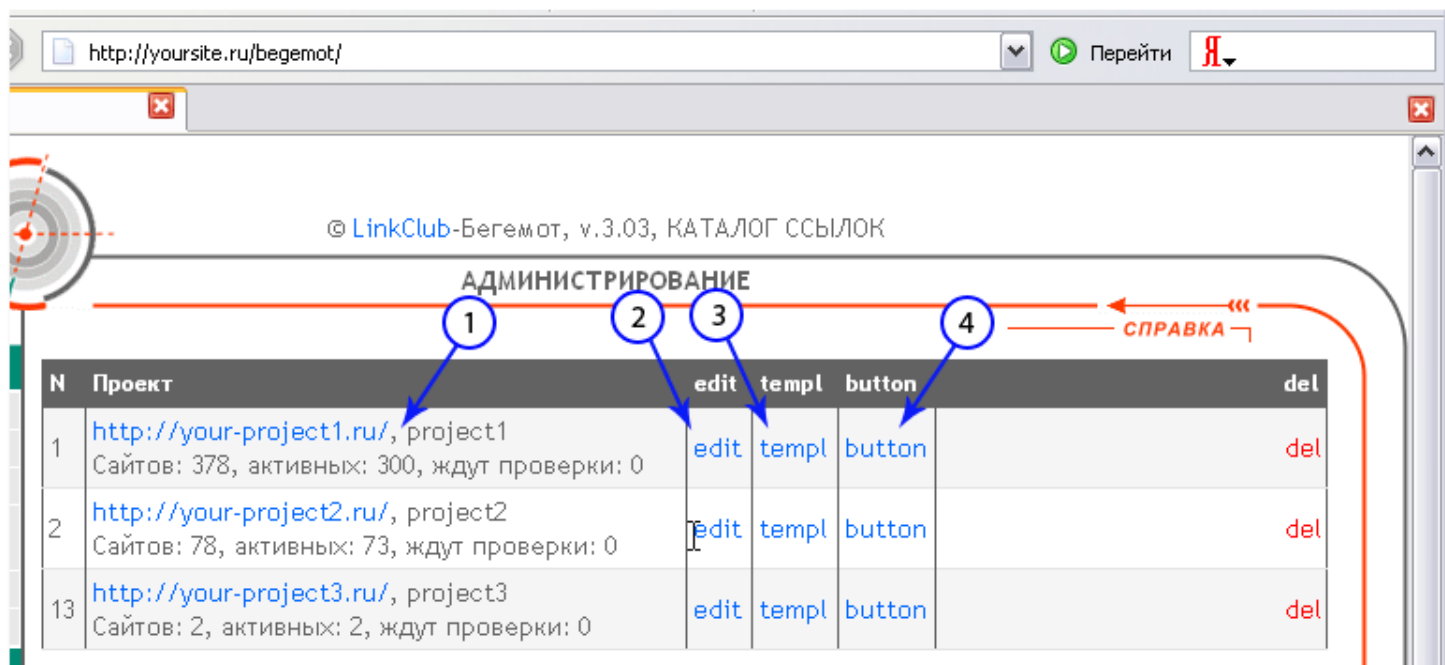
http://yoursite.ru/begemot/

Перейти

Я

© LinkClub-Бегемот, v.3.03, КАТАЛОГ ССЫЛОК

АДМИНИСТРИРОВАНИЕ

1 2 3 4

СПРАВКА

| N | Проект | edit | templ | button | | del |
|---|---|---|---|---|---|---|
| 1 | http://your-project1.ru/, project1 Сайтов: 378, активных: 300, ждут проверки: 0 | edit | templ | button | | del |
| 2 | http://your-project2.ru/, project2 Сайтов: 78, активных: 73, ждут проверки: 0 | edit | templ | button | | del |
| 13 | http://your-project3.ru/, project3 Сайтов: 2, активных: 2, ждут проверки: 0 | edit | templ | button | | del |